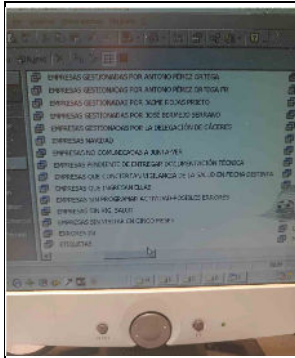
EMPRESAS GESTIONADAS POR ANTONIO PÉREZ ORTEGA
EMPRESAS GESTIONADAS POR ANTONIO PÉREZ ORTEGA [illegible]
EMPRESAS GESTIONADAS POR JAIME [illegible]
EMPRESAS GESTIONADAS POR JOSÉ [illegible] SERRANO
EMPRESAS GESTIONADAS POR LA DELEGACIÓN DE CÁCERES
EMPRESAS NAVIDAD
EMPRESAS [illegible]
EMPRESAS PENDIENTE DE ENTREGAR DOCUMENTACIÓN TÉCNICA
EMPRESAS QUE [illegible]
EMPRESAS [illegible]
EMPRESAS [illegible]
EMPRESAS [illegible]
EMPRESAS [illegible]
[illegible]
ETIQUETAS